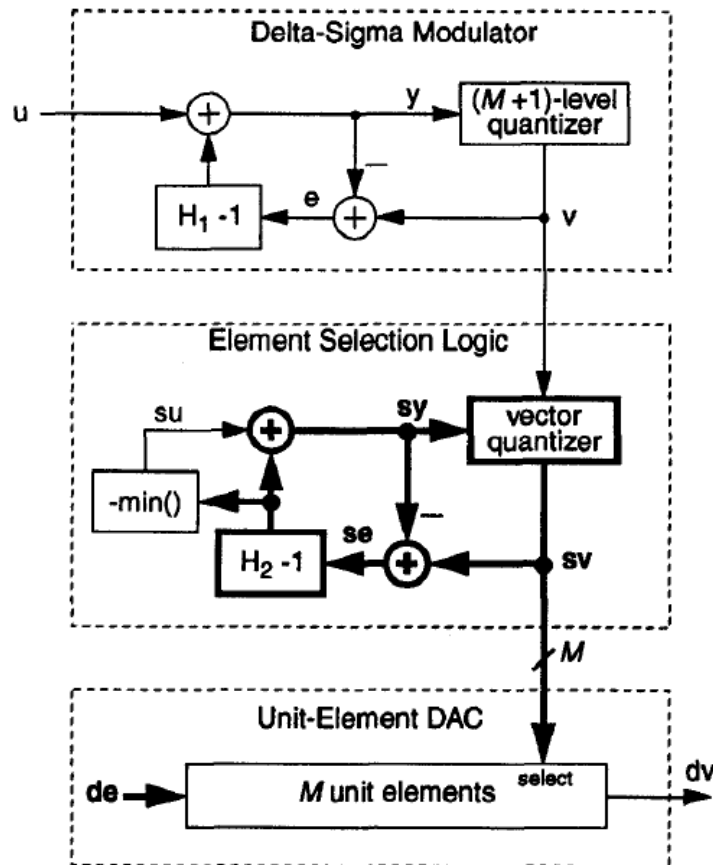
Delta-Sigma Modulator

u

+

y

$(M+1)$-level quantizer

$-$

$H_1 - 1$

e

+

v

Element Selection Logic

su

+

sy

vector quantizer

-min()

$-$

se

$H_2 - 1$

+

sv

$M$

Unit-Element DAC

de

$M$ unit elements

select

dv